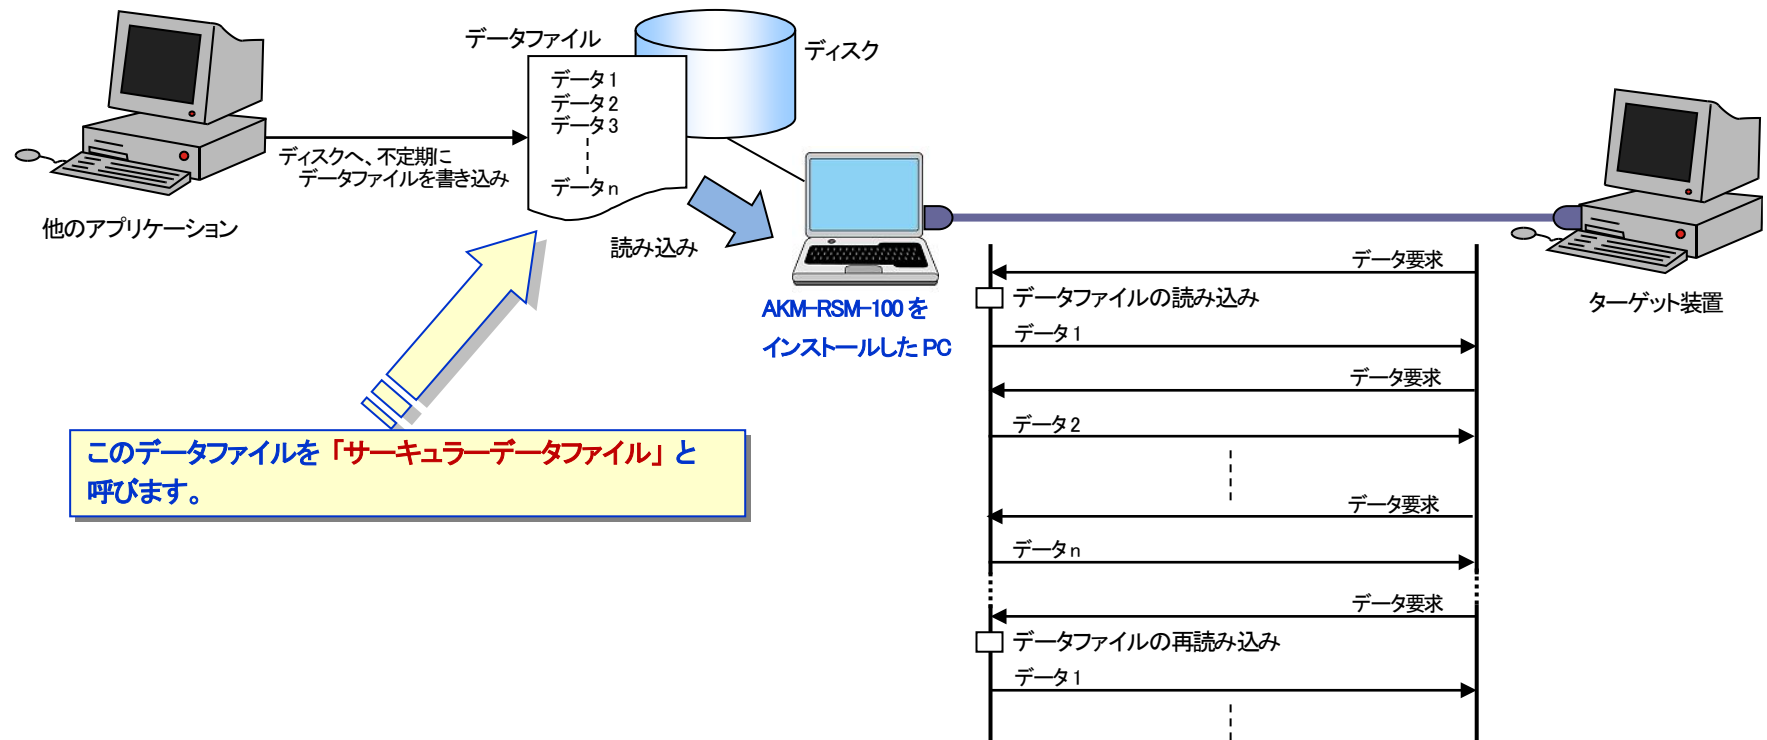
データファイル

ディスク

データ1
データ2
データ3
データn

ディスクへ、不定期に
データファイルを書き込み

他のアプリケーション

読み込み

AKM-RSM-100 を
インストールした PC

ターゲット装置

このデータファイルを「サーキュラーデータファイル」と呼びます。

データ要求

データファイルの読み込み

データ1

データ要求

データ2

データ要求

データn

データ要求

データファイルの再読み込み

データ1